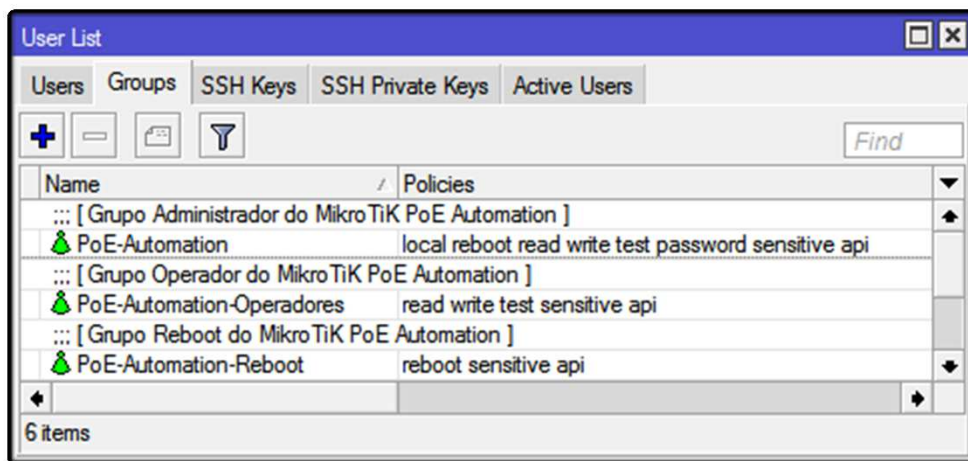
User List

Users | Groups | SSH Keys | SSH Private Keys | Active Users

Find

| Name | Policies |
|---|---|
| ;;; [ Grupo Administrador do MikroTiK PoE Automation ] | |
| PoE-Automation | local reboot read write test password sensitive api |
| ;;; [ Grupo Operador do MikroTiK PoE Automation ] | |
| PoE-Automation-Operadores | read write test sensitive api |
| ;;; [ Grupo Reboot do MikroTiK PoE Automation ] | |
| PoE-Automation-Reboot | reboot sensitive api |

6 items